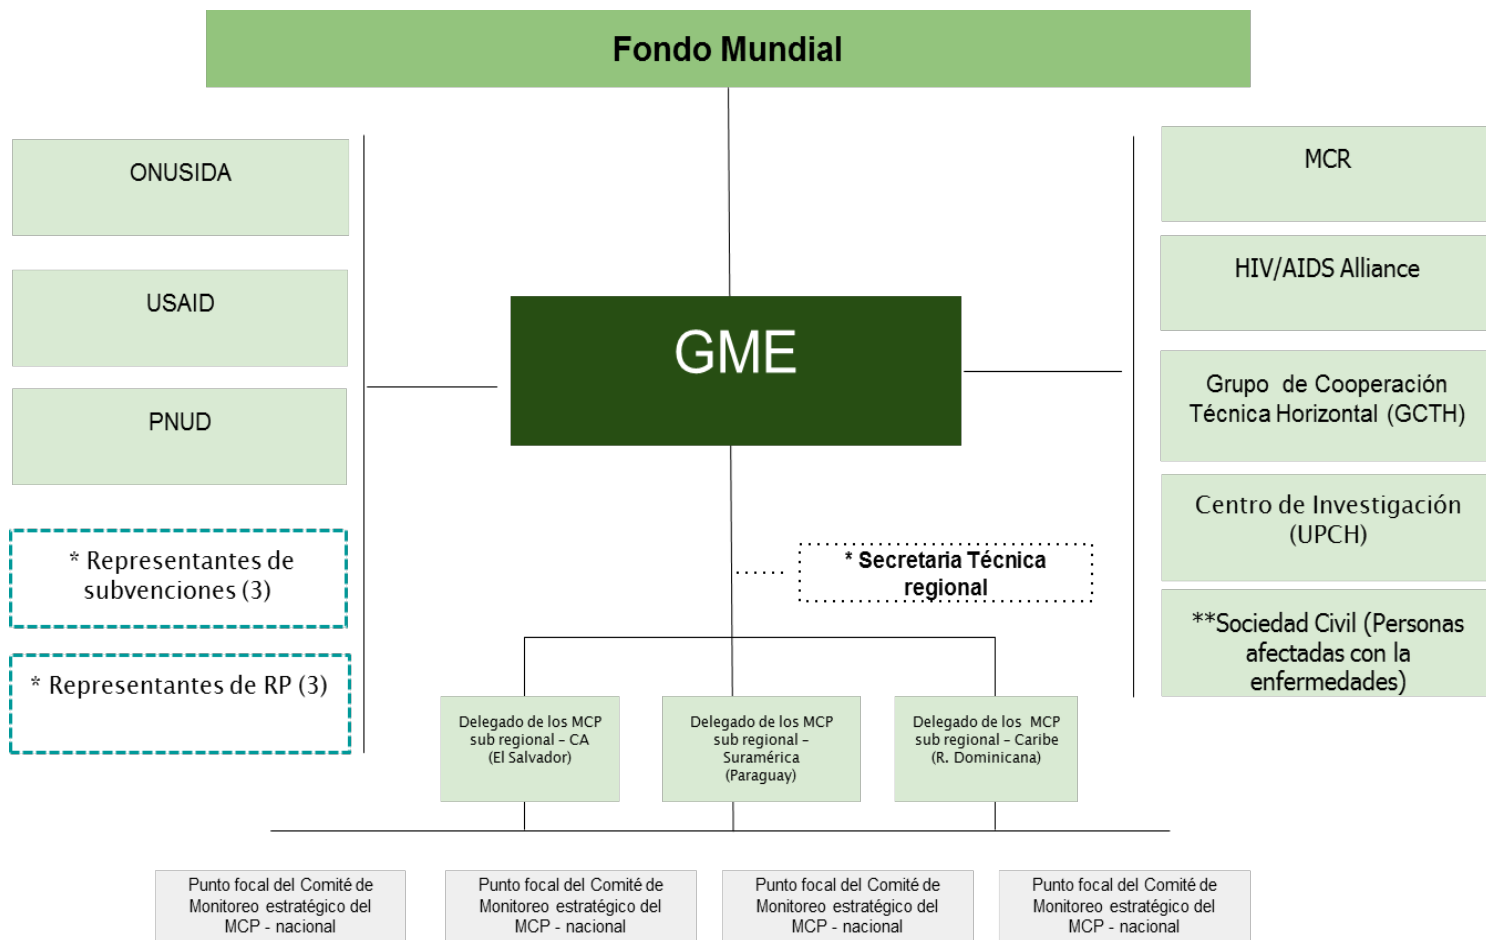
Fondo Mundial

ONUSIDA

USAID

PNUD

* Representantes de subvenciones (3)

* Representantes de RP (3)

GME

MCR

HIV/AIDS Alliance

Grupo de Cooperación Técnica Horizontal (GCTH)

Centro de Investigación (UPCH)

**Sociedad Civil (Personas afectadas con la enfermedades)

* Secretaria Técnica regional

Delegado de los MCP sub regional – CA (El Salvador)

Delegado de los MCP sub regional – Suramérica (Paraguay)

Delegado de los MCP sub regional – Caribe (R. Dominicana)

Punto focal del Comité de Monitoreo estratégico del MCP - nacional

Punto focal del Comité de Monitoreo estratégico del MCP - nacional

Punto focal del Comité de Monitoreo estratégico del MCP - nacional

Punto focal del Comité de Monitoreo estratégico del MCP - nacional